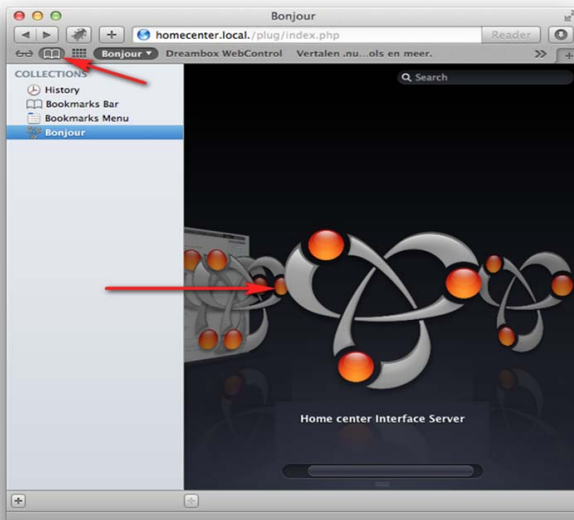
Bonjour

homecenter.local./plug/index.php

Reader

Bonjour ▾ Dreambox WebControl Vertalen .nu...ols en meer. »

COLLECTIONS

History

Bookmarks Bar

Bookmarks Menu

Bonjour

Search

Home center Interface Server

+